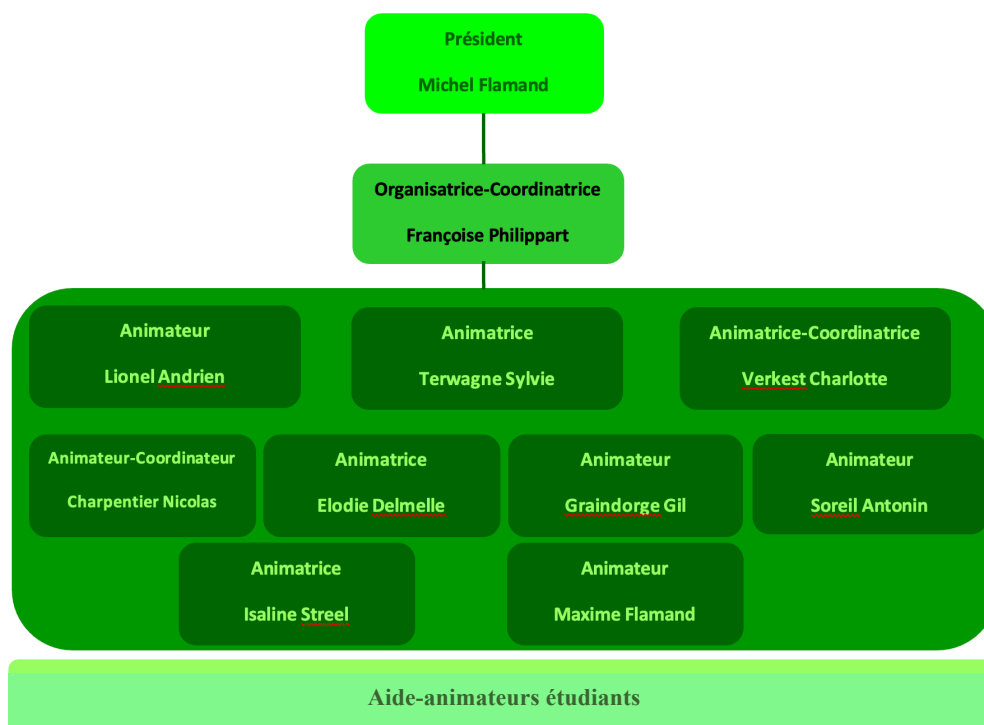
Président

Michel Flamand

Organisatrice-Coordinatrice

Françoise Philippart

Animateur

Lionel Andrien

Animatrice

Terwagne Sylvie

Animatrice-Coordinatrice

Verkest Charlotte

Animateur-Coordinateur

Charpentier Nicolas

Animatrice

Elodie Delmelle

Animateur

Graindorge Gil

Animateur

Soreil Antonin

Animatrice

Isaline Streel

Animateur

Maxime Flamand

Aide-animateurs étudiants